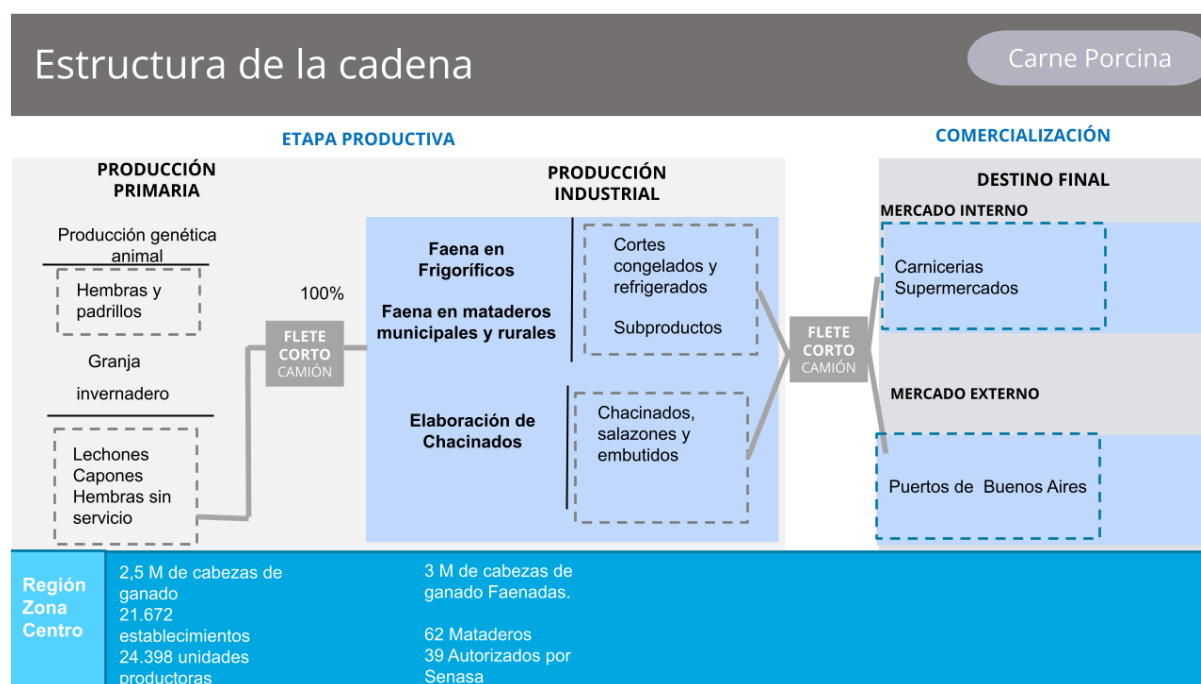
Estructura de la cadena

Carne Porcina

ETAPA PRODUCTIVA

COMERCIALIZACIÓN

PRODUCCIÓN PRIMARIA

Producción genética animal

Hembras y padrillos

Granja invernadero

Lechones Capones Hembras sin servicio

100%

FLETE CORTO CAMIÓN

PRODUCCIÓN INDUSTRIAL

Faena en Frigoríficos

Faena en mataderos municipales y rurales

Cortes congelados y refrigerados

Subproductos

Elaboración de Chacinados

Chacinados, salazones y embutidos

FLETE CORTO CAMIÓN

DESTINO FINAL

MERCADO INTERNO

Carnicerias Supermercados

MERCADO EXTERNO

Puertos de Buenos Aires

Región Zona Centro

2,5 M de cabezas de ganado
21.672 establecimientos
24.398 unidades productoras

3 M de cabezas de ganado Faenadas.

62 Mataderos
39 Autorizados por Senasa